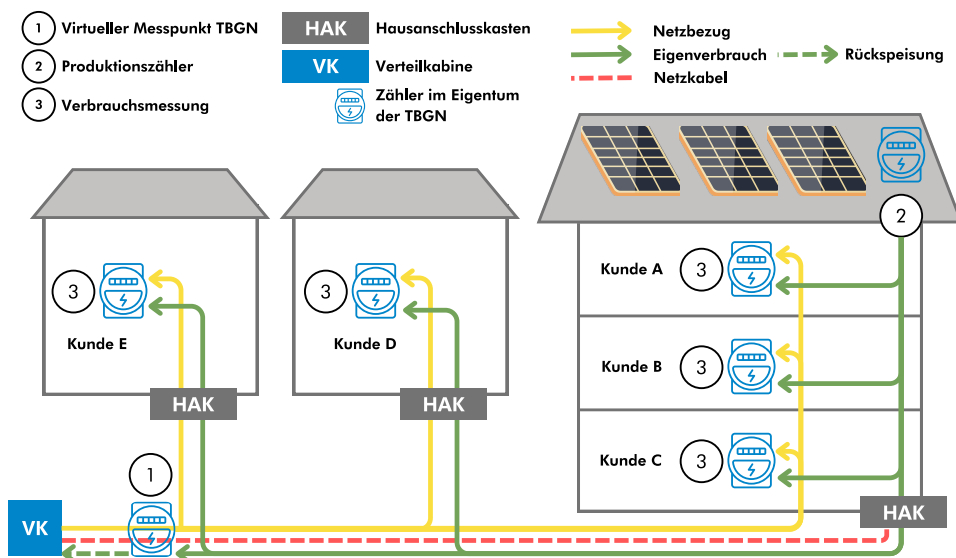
1 Virtueller Messpunkt TBGN
2 Produktionszähler
3 Verbrauchsmessung

HAK Hausanschlusskasten
VK Verteilkabine
Zähler im Eigentum der TBGN

Netzbezug
Eigenverbrauch
Rückspeisung
Netzkabel

3
Kunde E

3
Kunde D

2

Kunde A 3
Kunde B 3
Kunde C 3

HAK
HAK
HAK

1
VK